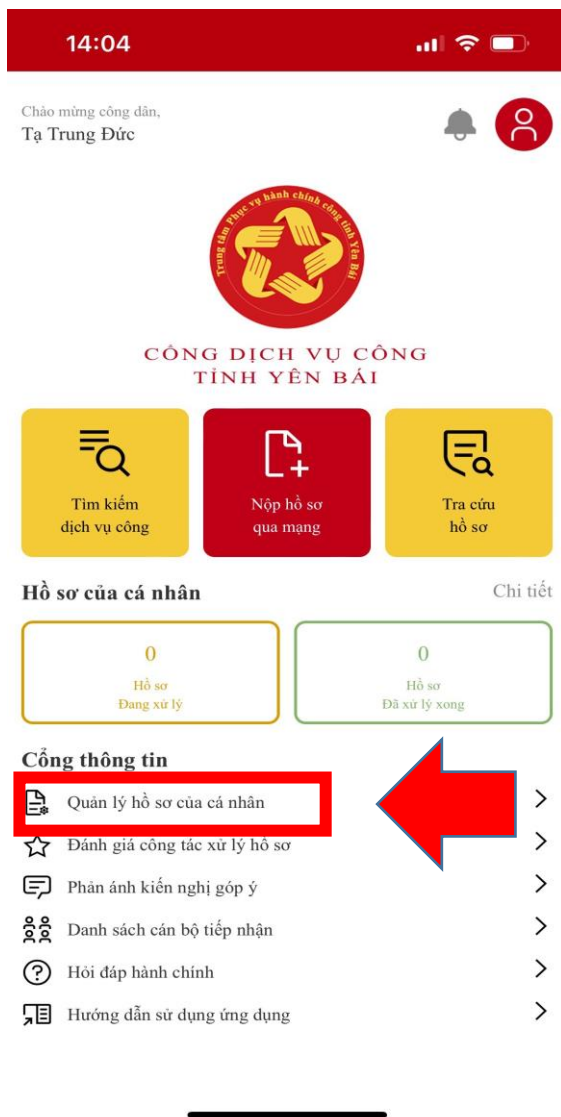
14:04

Chào mừng công dân,
Tạ Trung Đức

Trung tâm Phục vụ hành chính công tỉnh Yên Bái

CỔNG DỊCH VỤ CÔNG
TỈNH YÊN BÁI

Tìm kiếm dịch vụ công

Nộp hồ sơ qua mạng

Tra cứu hồ sơ

Hồ sơ của cá nhân

Chi tiết

0
Hồ sơ
Đang xử lý

0
Hồ sơ
Đã xử lý xong

Cổng thông tin

Quản lý hồ sơ của cá nhân

Đánh giá công tác xử lý hồ sơ

Phản ánh kiến nghị góp ý

Danh sách cán bộ tiếp nhận

Hỏi đáp hành chính

Hướng dẫn sử dụng ứng dụng